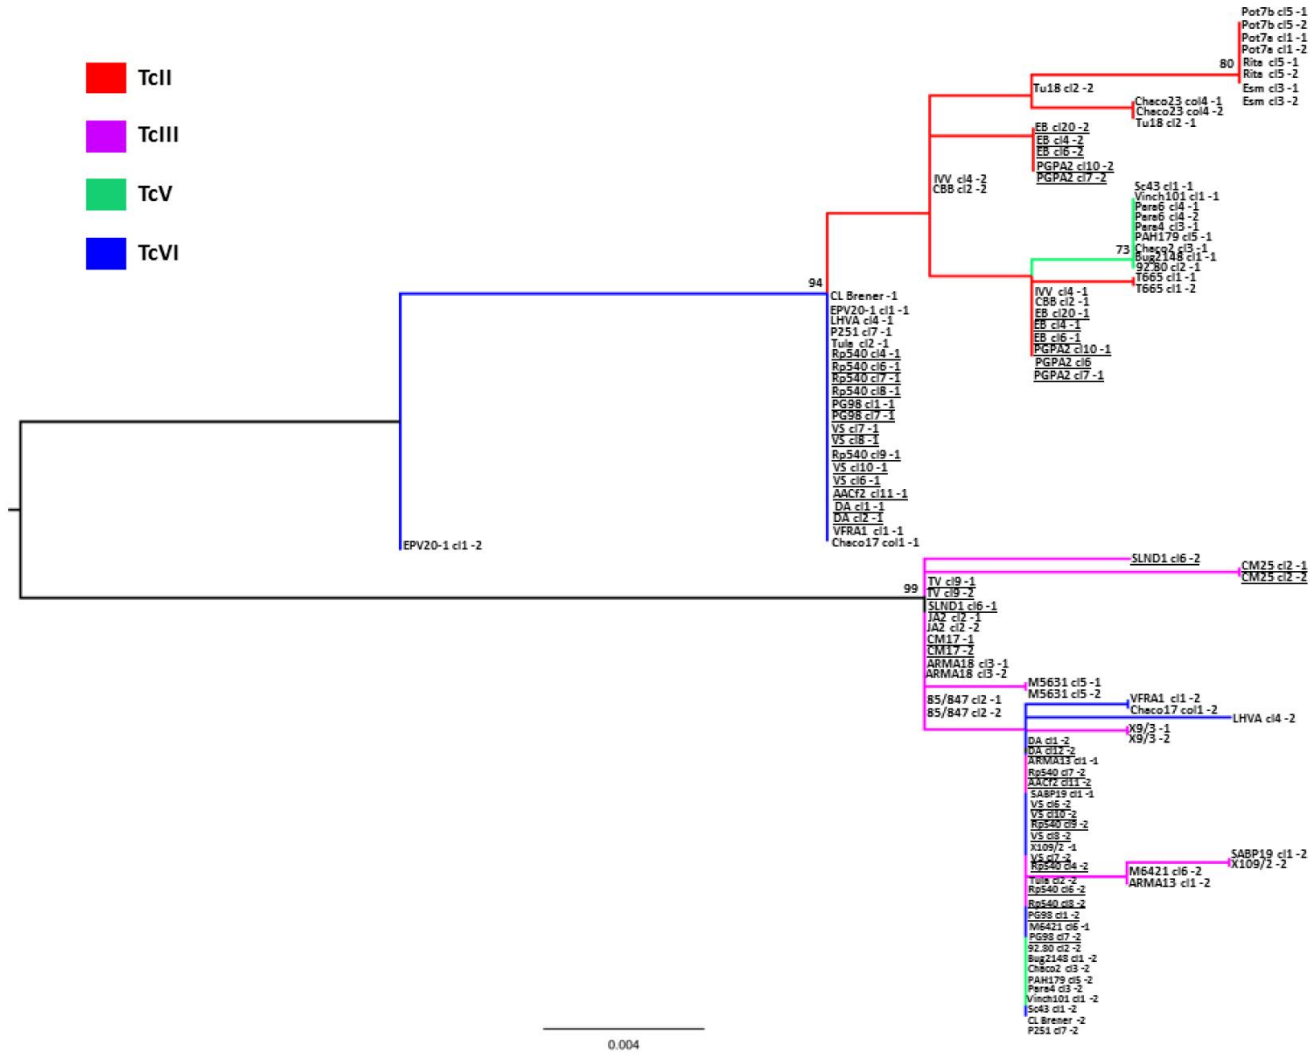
TcII
TcIII
TcV
TcVI

Pot7b cl5 -1
Pot7b cl5 -2
Pot7a cl1 -1
Pot7a cl1 -2
80
Rita cl5 -1
Rita cl5 -2
Esm cl3 -1
Esm cl3 -2
Tu18 cl2 -2
Chaco23 col4 -1
Chaco23 col4 -2
Tu18 cl2 -1
EB cl20 -2
EB cl4 -2
EB cl6 -2
PGPA2 cl10 -2
PGPA2 cl7 -2
IVV cl4 -2
CBB cl2 -2
Sc43 cl1 -1
Vinch101 cl1 -1
Para6 cl4 -1
Para6 cl4 -2
Para4 cl3 -1
PAH179 cl5 -1
73
Chaco2 cl3 -1
Bug2148 cl1 -1
92.80 cl2 -1
T665 cl1 -1
T665 cl1 -2
IVV cl4 -1
CBB cl2 -1
EB cl20 -1
EB cl4 -1
EB cl6 -1
PGPA2 cl10 -1
PGPA2 cl6
PGPA2 cl7 -1
94
CL Brener -1
EPV20-1 cl1 -1
LHVA cl4 -1
P251 cl7 -1
Tula cl2 -1
Rp540 cl4 -1
Rp540 cl6 -1
Rp540 cl7 -1
Rp540 cl8 -1
PG98 cl1 -1
PG98 cl7 -1
VS cl7 -1
VS cl8 -1
Rp540 cl9 -1
VS cl10 -1
VS cl6 -1
AACf2 cl11 -1
DA cl1 -1
DA cl2 -1
VFRA1 cl1 -1
Chaco17 col1 -1
EPV20-1 cl1 -2
SLND1 cl6 -2
CM25 cl2 -1
CM25 cl2 -2
99
TV cl9 -1
TV cl9 -2
SLND1 cl6 -1
JA2 cl2 -1
JA2 cl2 -2
CM17 -1
CM17 -2
ARMA18 cl3 -1
ARMA18 cl3 -2
M5631 cl5 -1
M5631 cl5 -2
B5/847 cl2 -1
B5/847 cl2 -2
VFRA1 cl1 -2
Chaco17 col1 -2
LHVA cl4 -2
X9/3 -1
X9/3 -2
DA cl1 -2
DA cl2 -2
ARMA13 cl1 -1
Rp540 cl7 -2
AACf2 cl11 -2
SABP19 cl1 -1
VS cl6 -2
VS cl10 -2
Rp540 cl9 -2
VS cl8 -2
X109/2 -1
VS cl7 -2
Rp540 cl4 -2
Tula cl2 -2
Rp540 cl6 -2
Rp540 cl8 -2
PG98 cl1 -2
M6421 cl6 -1
PG98 cl7 -2
92.80 cl2 -2
Bug2148 cl1 -2
Chaco2 cl3 -2
PAH179 cl5 -2
Para4 cl3 -2
Vinch101 cl1 -2
Sc43 cl1 -2
CL Brener -2
P251 cl7 -2
M6421 cl6 -2
ARMA13 cl1 -2
SABP19 cl1 -2
X109/2 -2
0.004